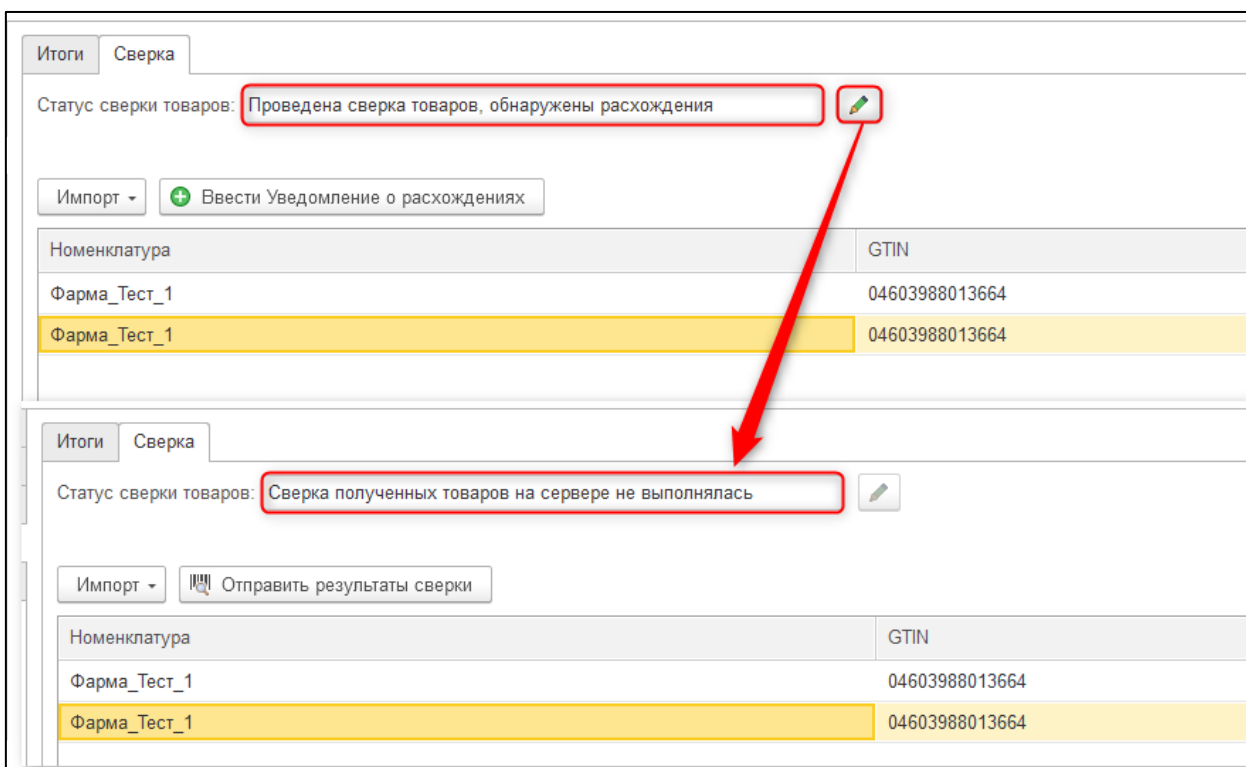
Итоги Сверка

Статус сверки товаров: Проведена сверка товаров, обнаружены расхождения

Импорт ▾ Ввести Уведомление о расхождениях

| Номенклатура | GTIN |
|---|---|
| Фарма_Тест_1 | 04603988013664 |
| Фарма_Тест_1 | 04603988013664 |

Итоги Сверка

Статус сверки товаров: Сверка полученных товаров на сервере не выполнялась

Импорт ▾ Отправить результаты сверки

| Номенклатура | GTIN |
|---|---|
| Фарма_Тест_1 | 04603988013664 |
| Фарма_Тест_1 | 04603988013664 |